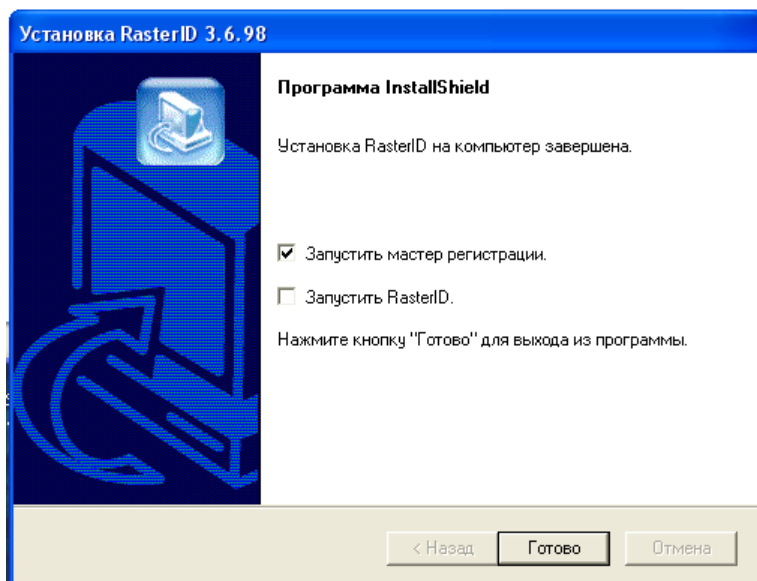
Установка RasterID 3.6.98

Программа InstallShield

Установка RasterID на компьютер завершена.

Запустить мастер регистрации.

Запустить RasterID.

Нажмите кнопку "Готово" для выхода из программы.

< Назад

Готово

Отмена